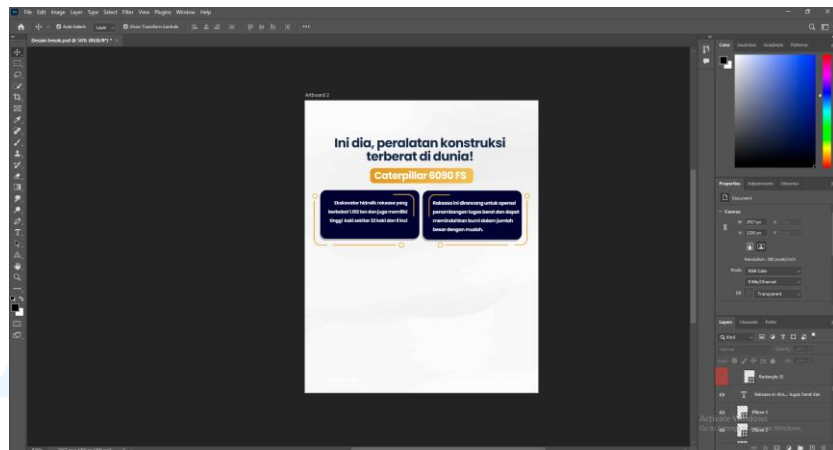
File Edit Image Layer Type Select Filter View Plugins Window Help

Auto-Select: Layer Show Transform Controls

Desain besok.psd @ 50% (RGB/8*) ×

Artboard 2

Ini dia, peralatan konstruksi terberat di dunia!

Caterpillar 6090 FS

Ekskavator hidrolik raksasa yang berbobot 1.182 ton dan juga memiliki tinggi kaki sekitar 33 kaki dan 11 inci

Raksasa ini dirancang untuk operasi penambangan tugas berat dan dapat memindahkan bumi dalam jumlah besar dengan mudah.

Color Swatches Gradients Patterns

Properties Adjustments Libraries

Document

Canvas

W 3507 px

H 2250 px

Resolution: 300 pixels/inch

Mode RGB Color

8 Bits/Channel

Fill Transparent

Layers Channels Paths

Q Kind

Normal Opacity

Lock: Fill

Rectangle 21

Raksasa ini dira... tugas berat dan

Elipse 1

Elipse 2

Activate Windows
Go to Settings to activate Windows.